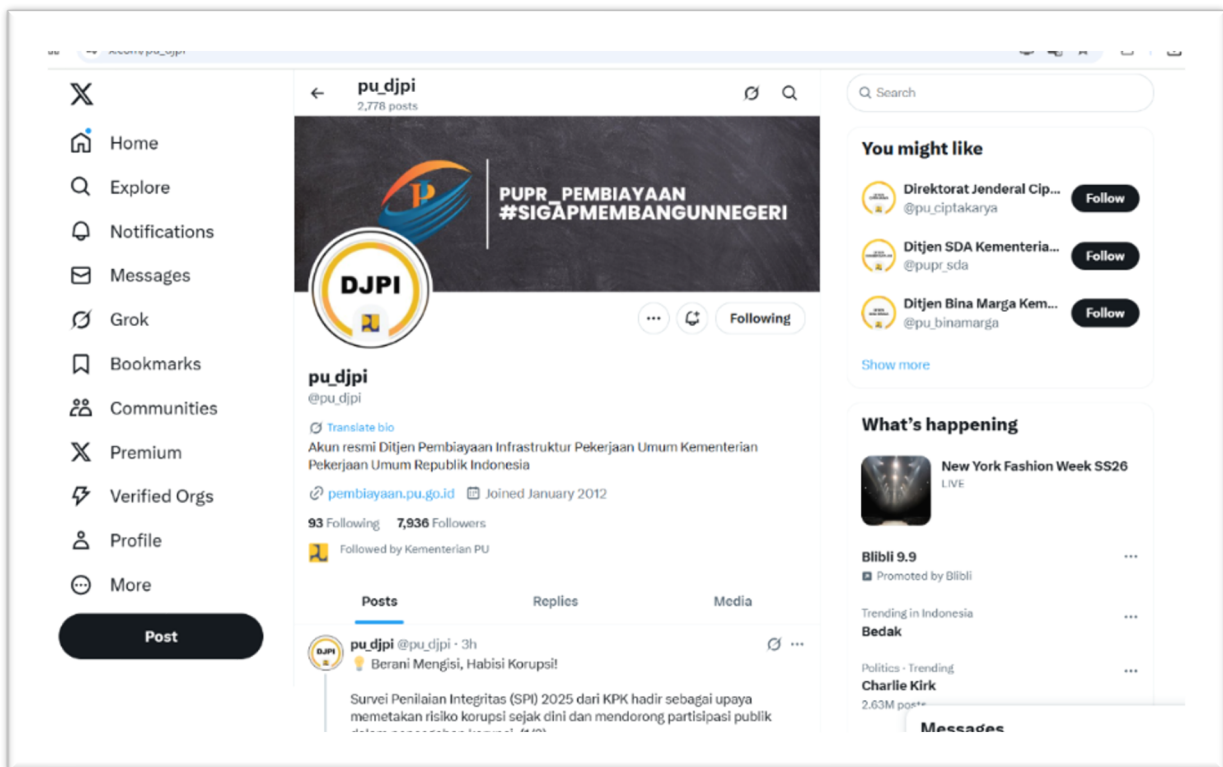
x.com/pu_djpi

Home
Explore
Notifications
Messages
Grok
Bookmarks
Communities
Premium
Verified Orgs
Profile
More
Post

pu_djpi
2,778 posts

PUPR_PEMBIAYAAN
#SIGAPMEMBANGUNNEGERI

DJPI

Following

pu_djpi
@pu_djpi

Translate bio
Akun resmi Ditjen Pembiayaan Infrastruktur Pekerjaan Umum Kementerian Pekerjaan Umum Republik Indonesia

pembiayaan.pu.go.id Joined January 2012

93 Following 7,936 Followers

Followed by Kementerian PU

Posts Replies Media

pu_djpi @pu_djpi · 3h
💡 Berani Mengisi, Habisi Korupsi!

Survei Penilaian Integritas (SPI) 2025 dari KPK hadir sebagai upaya memetakan risiko korupsi sejak dini dan mendorong partisipasi publik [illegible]

Search

You might like
Direktorat Jenderal Cip...
@pu_ciptakarya
Follow
Ditjen SDA Kementeria...
@pupr_sda
Follow
Ditjen Bina Marga Kem...
@pu_binamarga
Follow
Show more

What's happening
New York Fashion Week SS26
LIVE
Blibli 9.9
Promoted by Blibli
Trending in Indonesia
Bedak
Politics · Trending
Charlie Kirk
2.63M posts
Messages